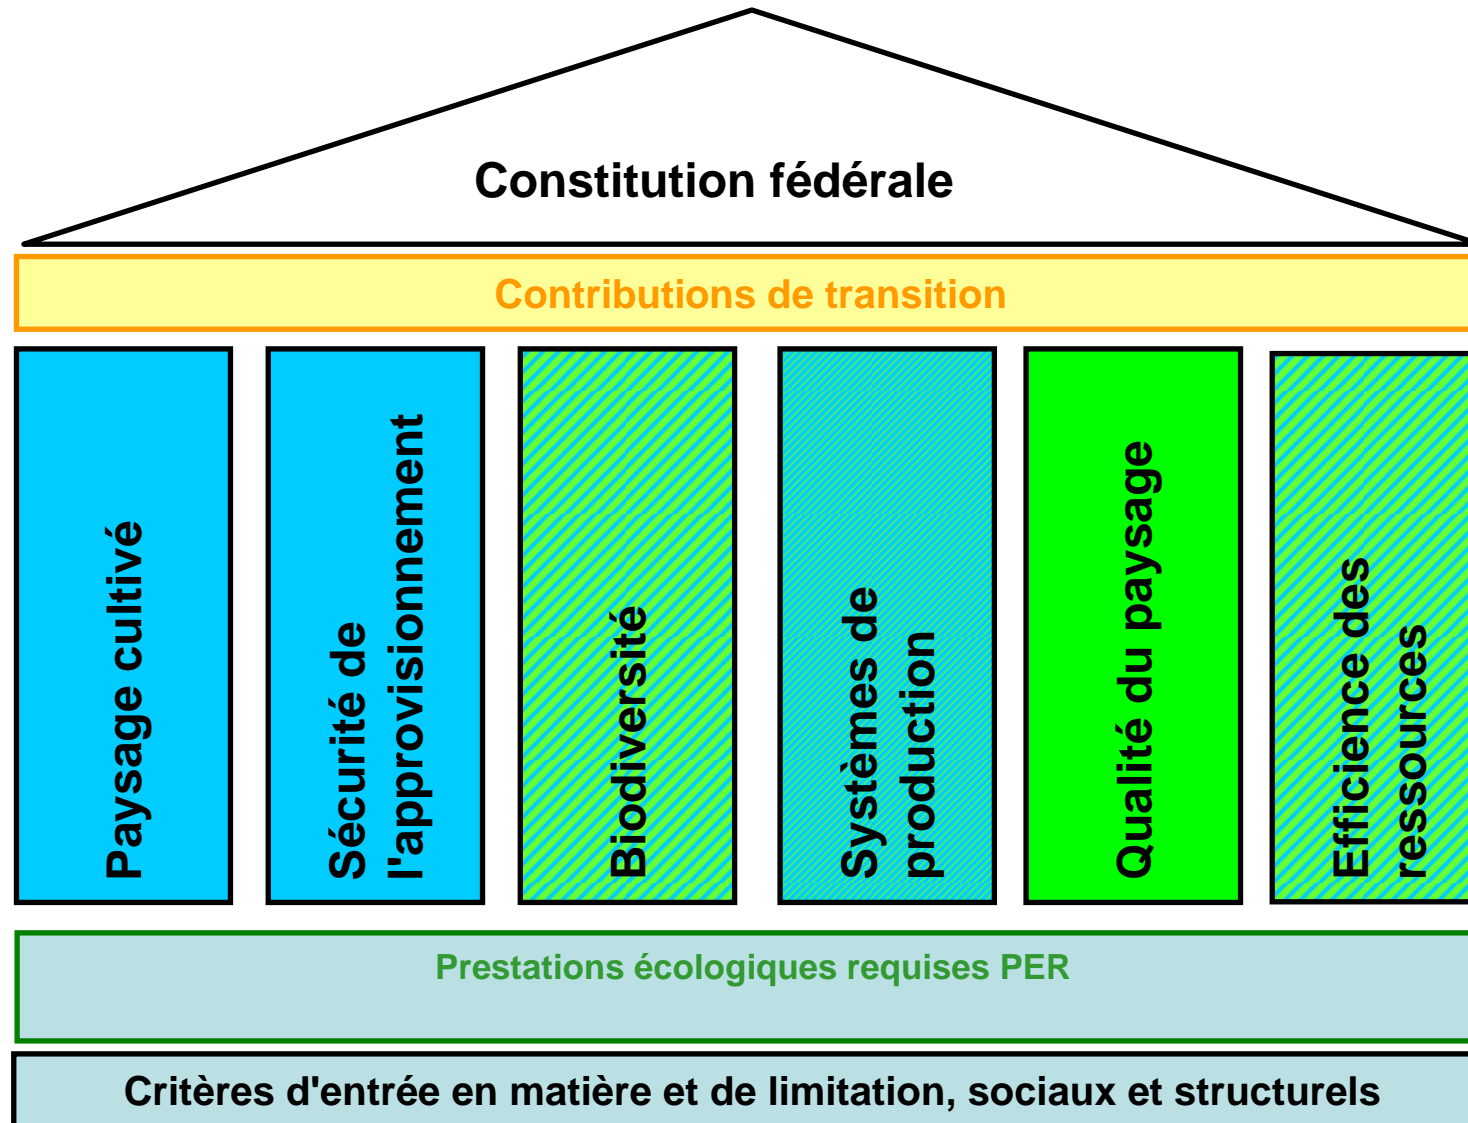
Constitution fédérale

Contributions de transition

Paysage cultivé

Sécurité de l'approvisionnement

Biodiversité

Systèmes de production

Qualité du paysage

Efficience des ressources

Prestations écologiques requises PER

Critères d'entrée en matière et de limitation, sociaux et structurels